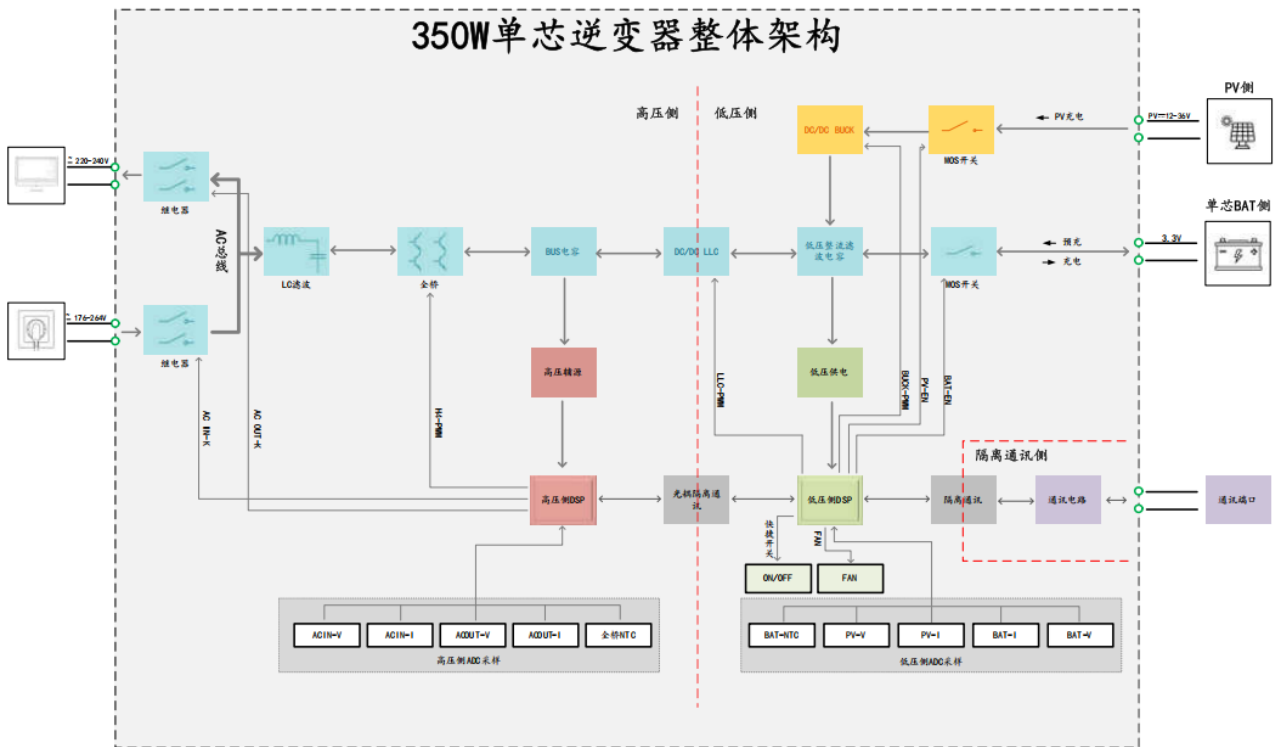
350W单芯逆变器整体架构

高压侧 低压侧

PV侧

PV充电

PV—12-36V

DC/DC BUCK

MOS开关

单芯BAT侧

AC 220-240V

继电器

AC总线

LC滤波

全桥

BUS电容

DC/DC LLC

低压整流滤波电容

MOS开关

预充

充电

3.3V

AC 176-264V

继电器

高压辅源

低压供电

LLC-PWM

BUCK-PWM

PV-EN

BAT-EN

AC IN-K

AC OUT-K

H-PWM

隔离通讯侧

高压侧DSP

光耦隔离通讯

低压侧DSP

隔离通讯

通讯电路

通讯端口

快捷开关

FAN

ON/OFF

FAN

ACIN-V

ACIN-I

ACOUT-V

ACOUT-I

全桥NTC

高压侧ADC采样

BAT-NTC

PV-V

PV-I

BAT-I

BAT-V

低压侧ADC采样